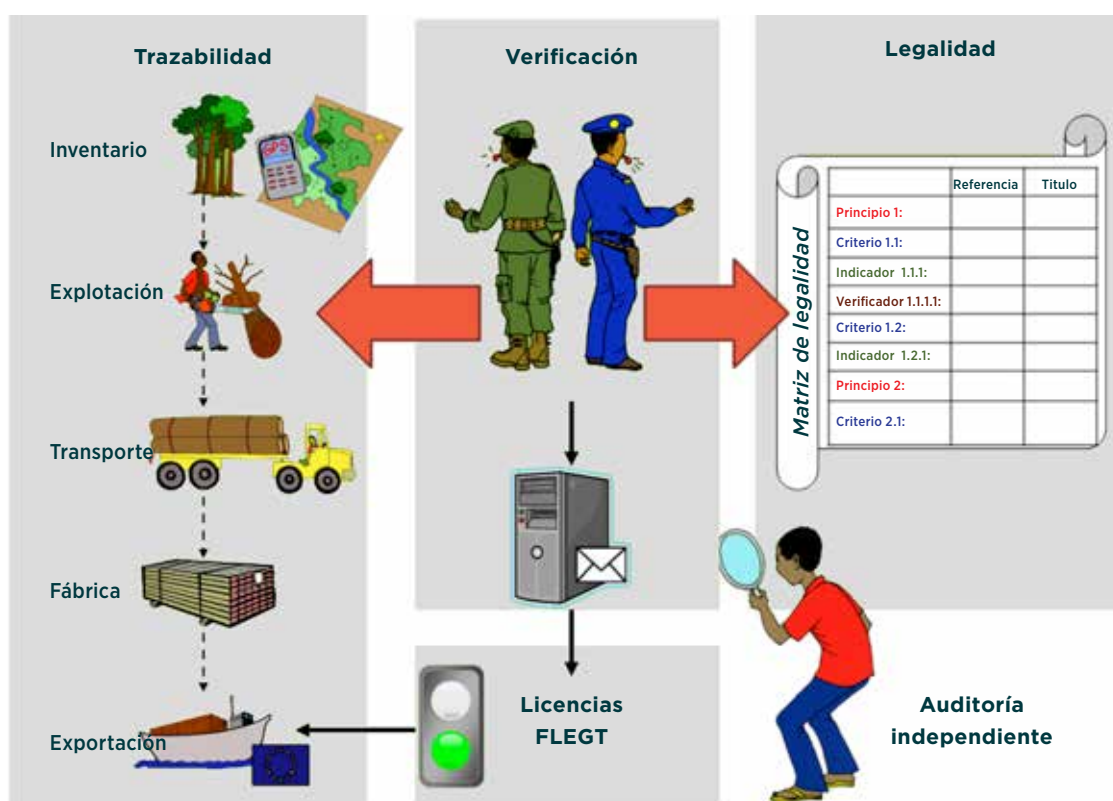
Trazabilidad

Inventario

GPS

Explotación

Transporte

Fábrica

Exportación

Verificación

Licencias FLEGT

Legalidad

Matriz de legalidad

|  | Referencia | Titulo |
|---|---|---|
| Principio 1: | | |
| Criterio 1.1: | | |
| Indicador 1.1.1: | | |
| Verificador 1.1.1.1: | | |
| Criterio 1.2: | | |
| Indicador 1.2.1: | | |
| Principio 2: | | |
| Criterio 2.1: | | |

Auditoría independiente